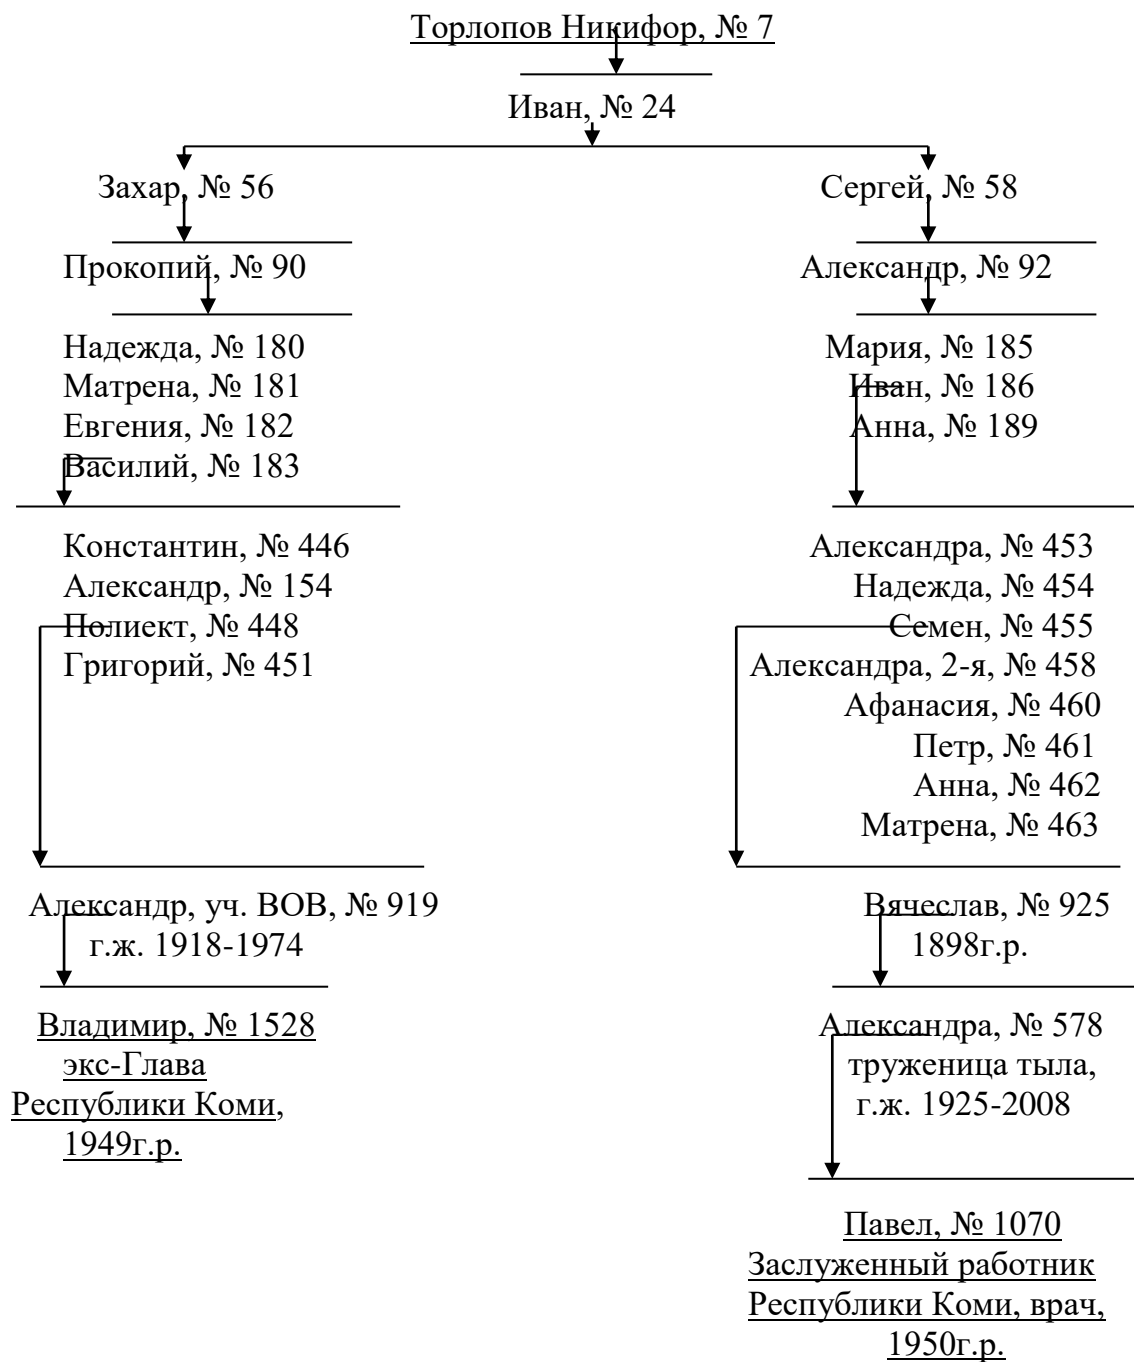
Торлопов Никифор, № 7

Иван, № 24

Захар, № 56

Прокопий, № 90

Надежда, № 180
Матрена, № 181
Евгения, № 182
Василий, № 183

Константин, № 446
Александр, № 154
Полиект, № 448
Григорий, № 451

Александр, уч. ВОВ, № 919
г.ж. 1918-1974

Владимир, № 1528
экс-Глава
Республики Коми,
1949г.р.

Сергей, № 58

Александр, № 92

Мария, № 185
Иван, № 186
Анна, № 189

Александра, № 453
Надежда, № 454
Семен, № 455
Александра, 2-я, № 458
Афанасия, № 460
Петр, № 461
Анна, № 462
Матрена, № 463

Вячеслав, № 925
1898г.р.

Александра, № 578
труженица тыла,
г.ж. 1925-2008

Павел, № 1070
Заслуженный работник
Республики Коми, врач,
1950г.р.